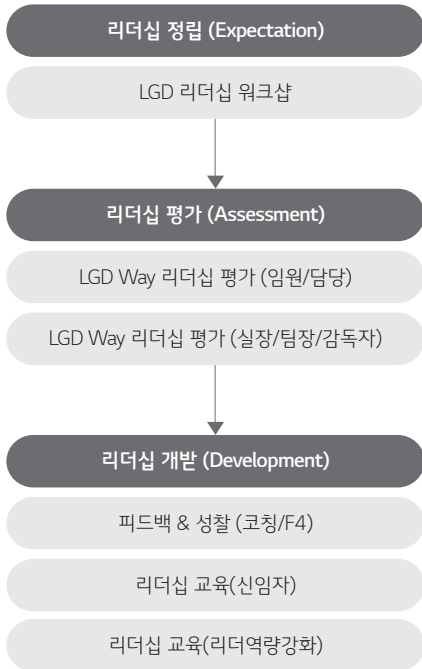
리더십 정립 (Expectation)

LGD 리더십 워크샵

리더십 평가 (Assessment)

LGD Way 리더십 평가 (임원/담당)

LGD Way 리더십 평가 (실장/팀장/감독자)

리더십 개발 (Development)

피드백 & 성찰 (코칭/F4)

리더십 교육(신임자)

리더십 교육(리더역량강화)